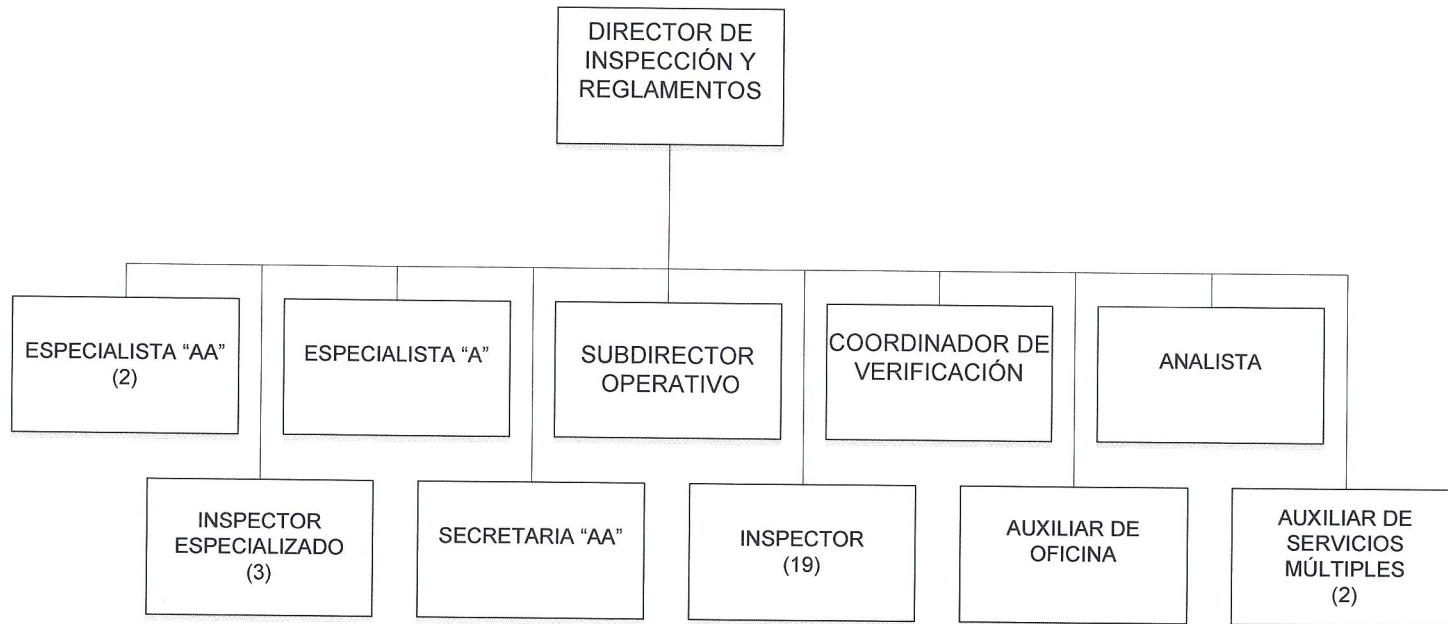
DIRECTOR DE INSPECCIÓN Y REGLAMENTOS

ESPECIALISTA “AA” (2)

ESPECIALISTA “A”

SUBDIRECTOR OPERATIVO

COORDINADOR DE VERIFICACIÓN

ANALISTA

INSPECTOR ESPECIALIZADO (3)

SECRETARIA “AA”

INSPECTOR (19)

AUXILIAR DE OFICINA

AUXILIAR DE SERVICIOS MÚLTIPLES (2)